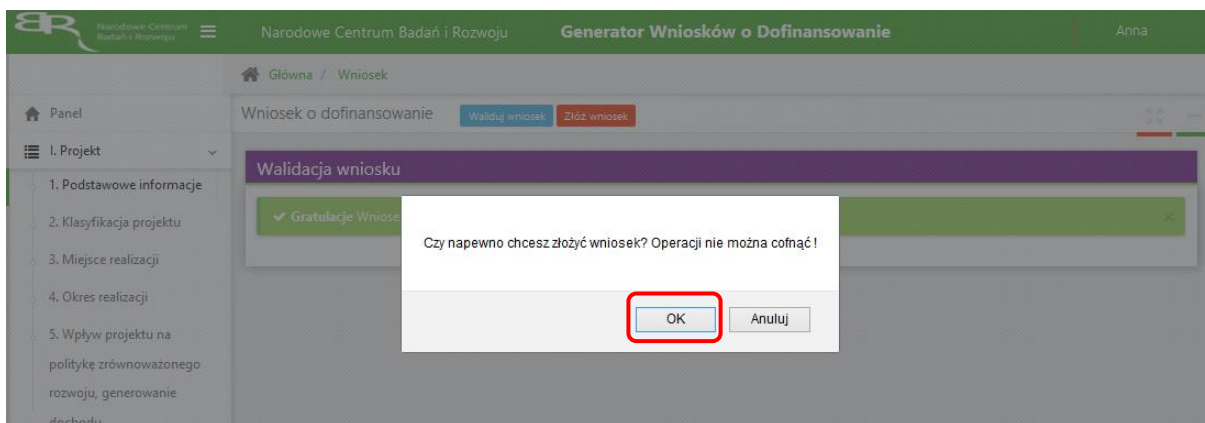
Narodowe Centrum Badań i Rozwoju

Narodowe Centrum Badań i Rozwoju Generator Wniosków o Dofinansowanie Anna

Główna / Wniosek

Panel

I. Projekt

1. Podstawowe informacje

2. Klasyfikacja projektu

3. Miejsce realizacji

4. Okres realizacji

5. Wpływ projektu na politykę zrównoważonego rozwoju, generowanie dochodu

Wniosek o dofinansowanie Waliduj wniosek Złóż wniosek

Walidacja wniosku

✔ Gratulacje Wniose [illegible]

Czy napewno chcesz złożyć wniosek? Operacji nie można cofnąć !

OK Anuluj